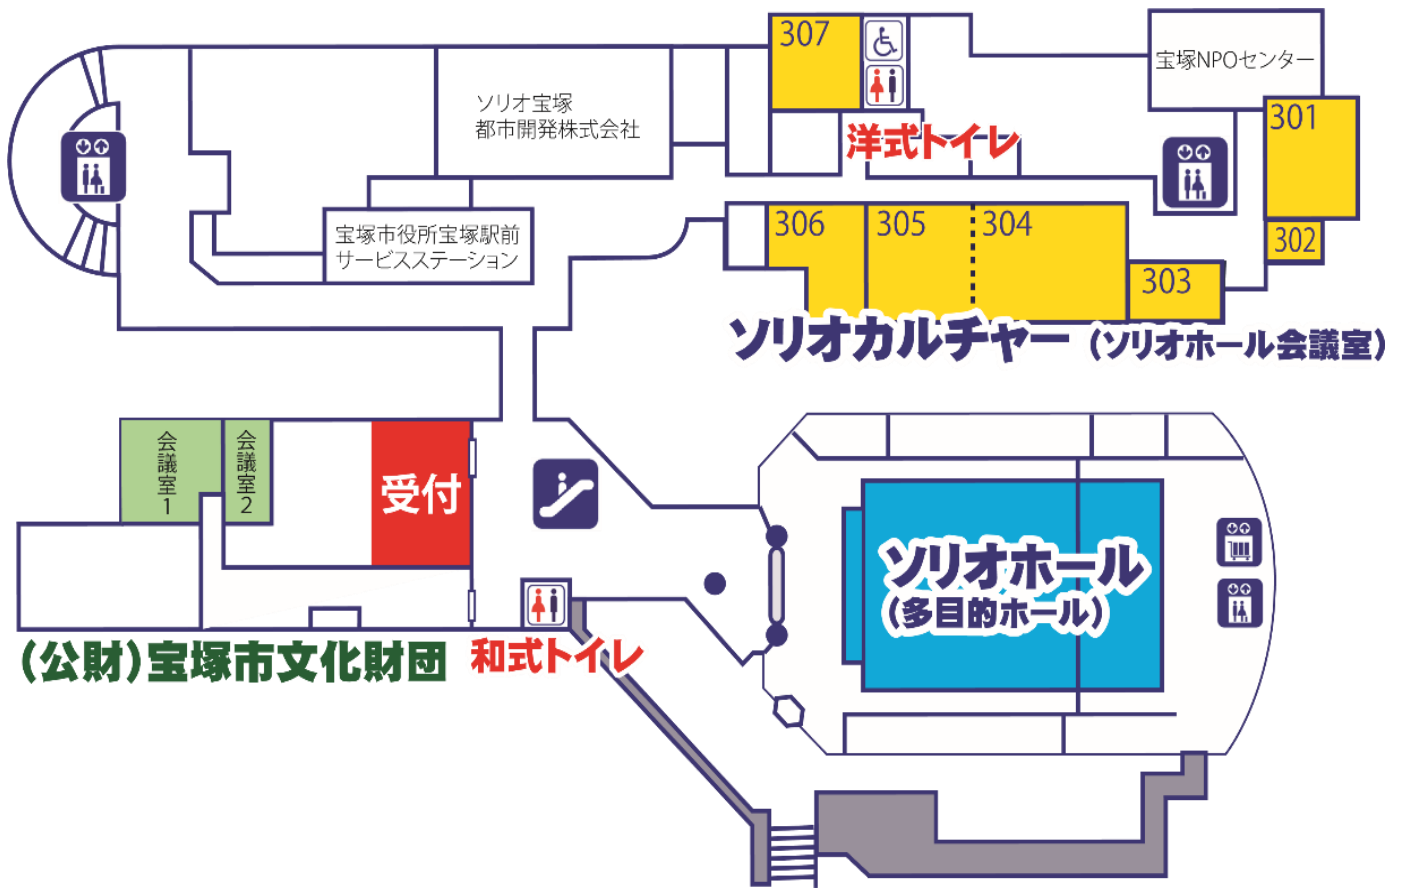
307

宝塚NPOセンター

ソリオ宝塚
都市開発株式会社

洋式トイレ

301

302

306

305

304

303

宝塚市役所宝塚駅前
サービスステーション

ソリオカルチャー（ソリオホール会議室）

会議室1

会議室2

受付

ソリオホール
（多目的ホール）

（公財）宝塚市文化財団

和式トイレ